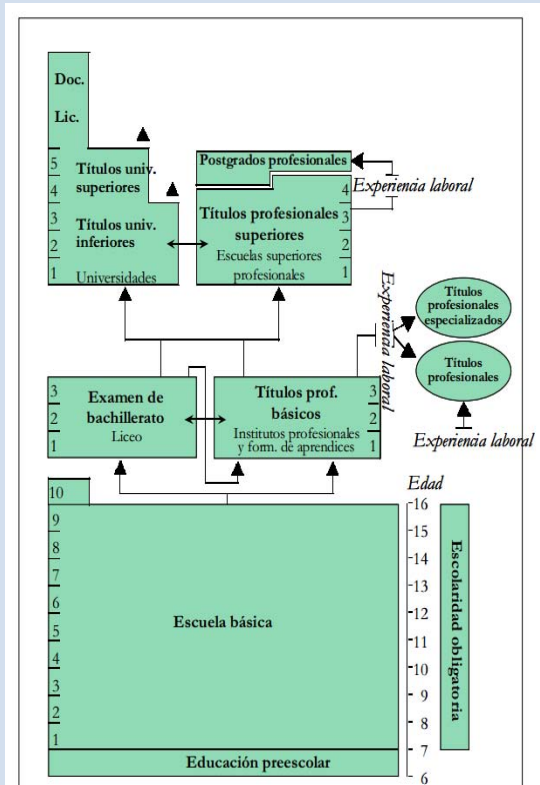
Doc.
Lic.
5
4
Títulos univ. superiores
3
2
Títulos univ. inferiores
1
Universidades

Postgrados profesionales
Experiencia laboral
4
3
2
1
Títulos profesionales superiores
Escuelas superiores profesionales

Experiencia laboral
Títulos profesionales especializados
Títulos profesionales
Experiencia laboral

3
2
1
Examen de bachillerato
Liceo

Títulos prof. básicos
Institutos profesionales y form. de aprendices
3
2
1

Edad
10
9
8
7
6
5
4
3
2
1
Escuela básica
16
15
14
13
12
11
10
9
8
7
6
Escolaridad obligatoria
Educación preescolar